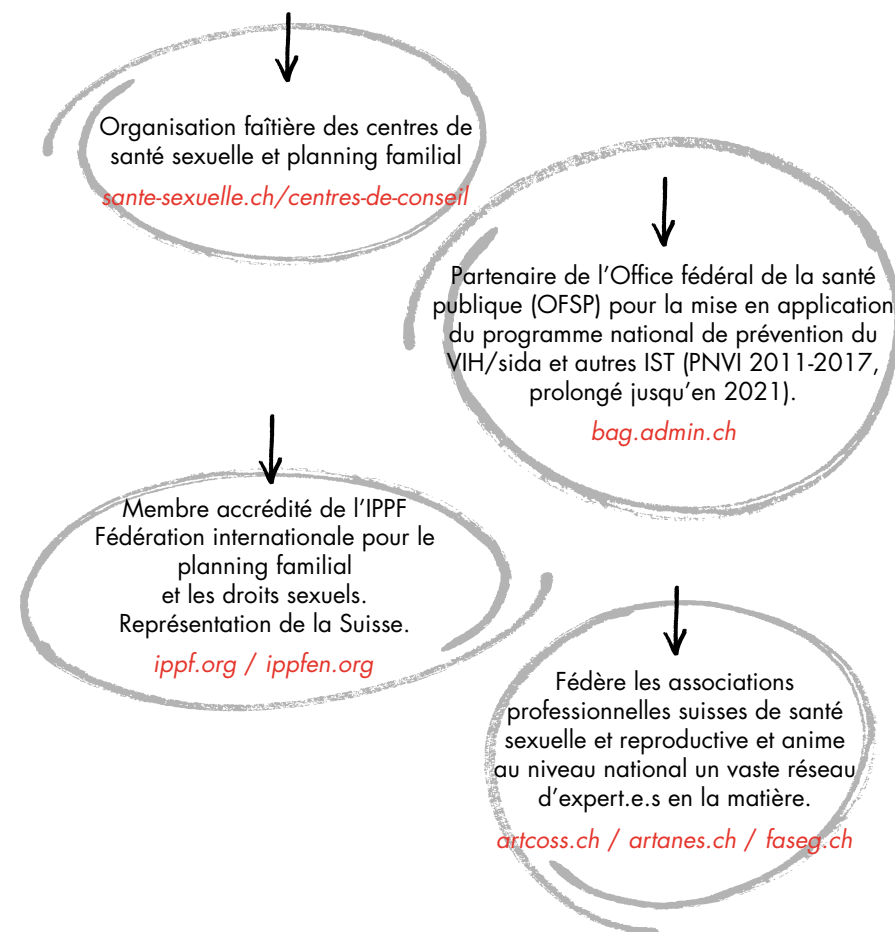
Organisation faîtière des centres de santé sexuelle et planning familial

sante-sexuelle.ch/centres-de-conseil

Partenaire de l'Office fédéral de la santé publique (OFSP) pour la mise en application du programme national de prévention du VIH/sida et autres IST (PNVI 2011-2017, prolongé jusqu'en 2021).

bag.admin.ch

Membre accrédité de l'IPPF Fédération internationale pour le planning familial et les droits sexuels. Représentation de la Suisse.

ippf.org / ippfen.org

Fédère les associations professionnelles suisses de santé sexuelle et reproductive et anime au niveau national un vaste réseau d'expert.e.s en la matière.

artcoss.ch / artanes.ch / faseg.ch